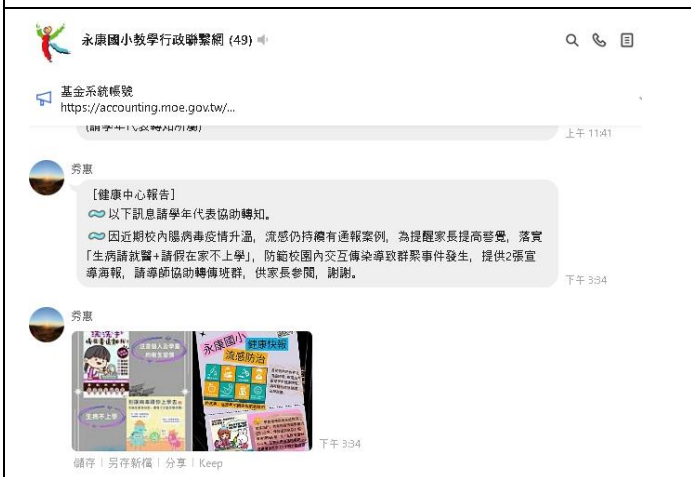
永康國小教學行政聯繫網 (49)

基金系統帳號
https://accounting.moe.gov.tw/...

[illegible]
上午 11:41

秀惠
［健康中心報告］
以下訊息請學年代表協助轉知。
因近期校內腸病毒疫情升溫，流感仍持續有通報案例，為提醒家長提高警覺，落實「生病請就醫+請假在家不上學」，防範校園內交互傳染導致群聚事件發生，提供2張宣導海報，請導師協助轉傳班群，供家長參閱，謝謝。
下午 3:34

秀惠
洗洗手
注意個人衛生
生病不上學
永康國小 健康快報
流感防治
下午 3:34

儲存 | 另存新檔 | 分享 | Keep